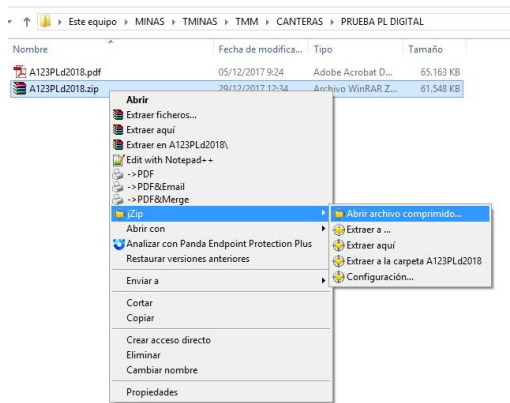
Este equipo › MINAS › TMINAS › TMM › CANTERAS › PRUEBA PL DIGITAL

| Nombre | Fecha de modifica... | Tipo | Tamaño |
|---|---|---|---|
| A123PLd2018.pdf | 05/12/2017 9:24 | Adobe Acrobat D... | 65.163 KB |
| A123PLd2018.zip | 29/12/2017 12:34 | Archivo WinRAR Z... | 61.548 KB |

Abrir
Extraer ficheros...
Extraer aquí
Extraer en A123PLd2018\
Edit with Notepad++
->PDF
->PDF&Email
->PDF&Merge
jZip
Abrir con
Analizar con Panda Endpoint Protection Plus
Restaurar versiones anteriores
Enviar a
Cortar
Copiar
Crear acceso directo
Eliminar
Cambiar nombre
Propiedades

Abrir archivo comprimido...
Extraer a ...
Extraer aquí
Extraer a la carpeta A123PLd2018
Configuración...